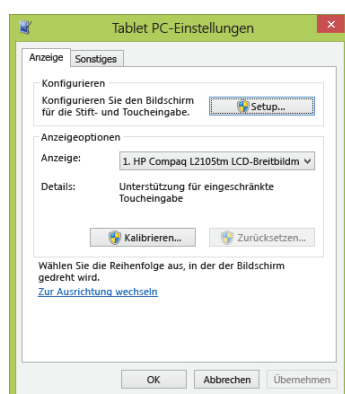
Tablet PC-Einstellungen

Anzeige | Sonstiges

Konfigurieren

Konfigurieren Sie den Bildschirm für die Stift- und Toucheingabe.

Setup...

Anzeigeoptionen

Anzeige: 1. HP Compaq L2105tm LCD-Breitbildm

Details: Unterstützung für eingeschränkte Toucheingabe

Kalibrieren...

Zurücksetzen...

Wählen Sie die Reihenfolge aus, in der der Bildschirm gedreht wird.

Zur Ausrichtung wechseln

OK | Abbrechen | Übernehmen